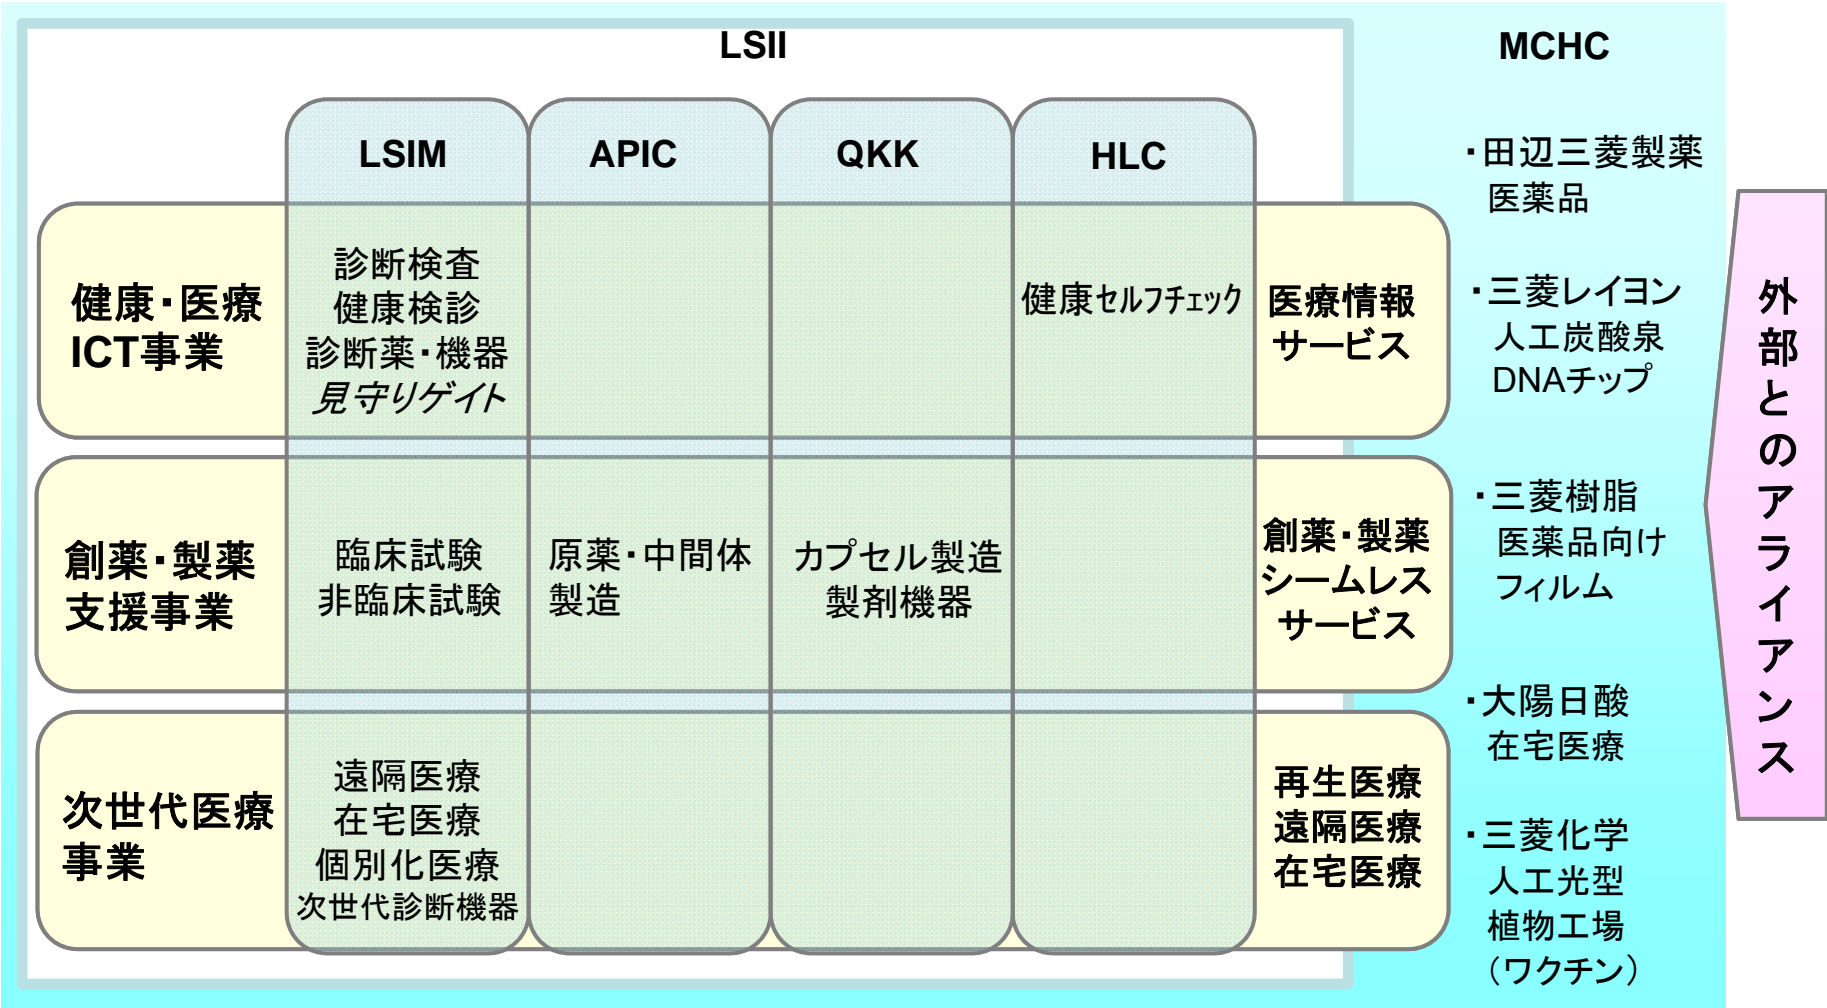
LSII

MCHC

LSIM

APIC

QKK

HLC

健康・医療 ICT事業

診断検査
健康検診
診断薬・機器
見守りゲイト

健康セルフチェック

医療情報サービス

創薬・製薬支援事業

臨床試験
非臨床試験

原薬・中間体
製造

カプセル製造
製剤機器

創薬・製薬シームレスサービス

次世代医療事業

遠隔医療
在宅医療
個別化医療
次世代診断機器

再生医療
遠隔医療
在宅医療

・田辺三菱製薬
医薬品

・三菱レイヨン
人工炭酸泉
DNAチップ

・三菱樹脂
医薬品向け
フィルム

・大陽日酸
在宅医療

・三菱化学
人工光型
植物工場
（ワクチン）

外部とのアライアンス